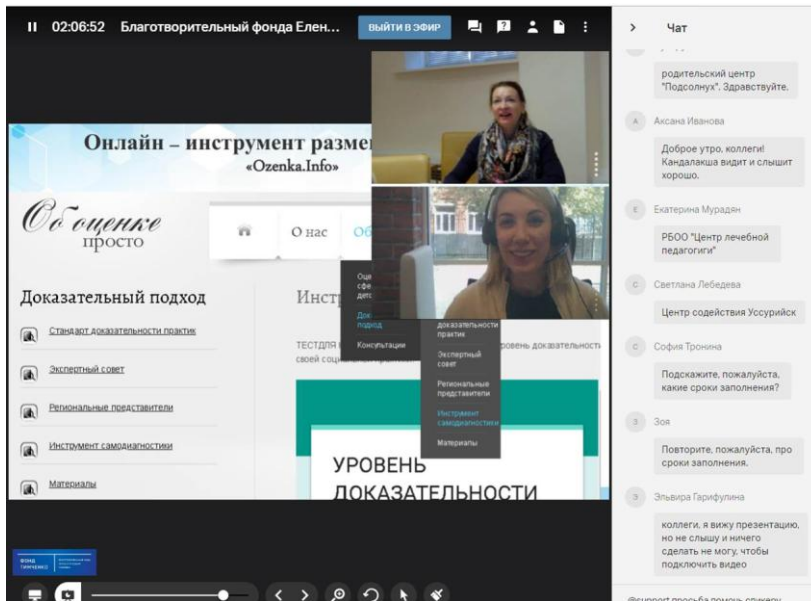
02:06:52 Благотворительный фонда Елен...

ВЫЙТИ В ЭФИР

Онлайн – инструмент разме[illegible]
«Ozenka.Info»

Об оценке просто

О нас

Об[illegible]

Доказательный подход

Стандарт доказательности практик

Экспертный совет

Региональные представители

Инструмент самодиагностики

Материалы

Инстр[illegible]

ТЕСТ ДЛЯ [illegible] уровень доказательности своей социальной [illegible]

Оце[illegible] сфе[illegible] дет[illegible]

Док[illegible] подход

Консультации

доказательности практик

Экспертный совет

Региональные представители

Инструмент самодиагностики

Материалы

УРОВЕНЬ ДОКАЗАТЕЛЬНОСТИ

ФОНД ТИМЧЕНКО

Чат

родительский центр "Подсолнух". Здравствуйте.

Аксана Иванова

Доброе утро, коллеги! Кандалакша видит и слышит хорошо.

Екатерина Мурадян

РБОО "Центр лечебной педагогики"

Светлана Лебедева

Центр содействия Уссурийск

София Тронина

Подскажите, пожалуйста, какие сроки заполнения?

Зоя

Повторите, пожалуйста, про сроки заполнения.

Эльвира Гарифулина

коллеги, я вижу презентацию, но не слышу и ничего сделать не могу, чтобы подключить видео

@support просьба помочь спикеру